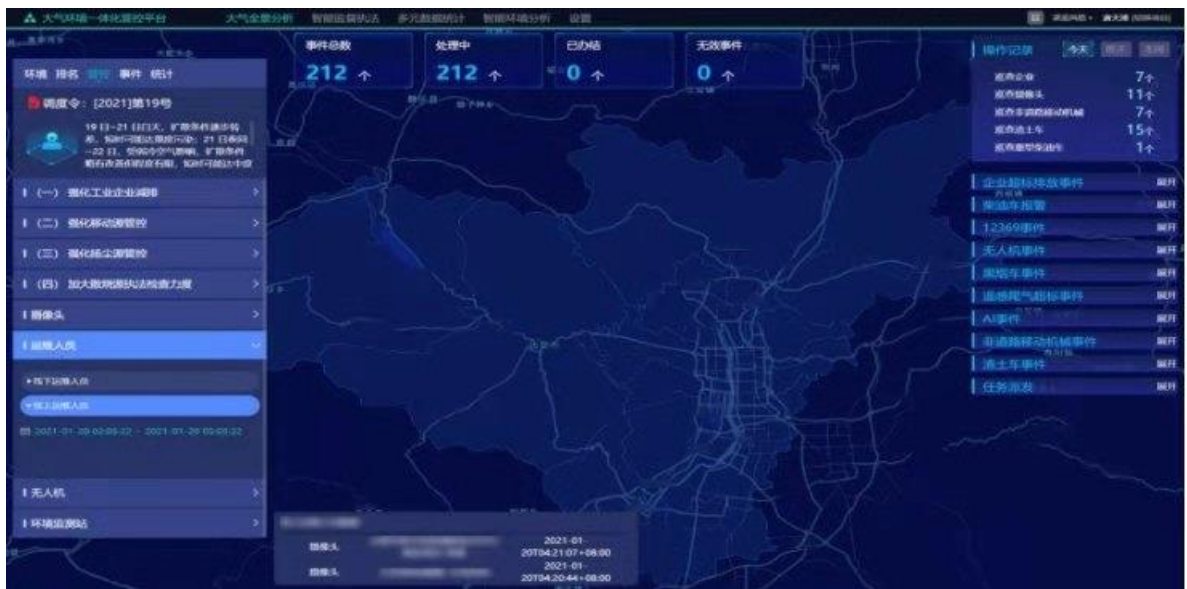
大气环境一体化管控平台 大气全景分析 智能监督执法 多元数据统计 智能环境分析 设置

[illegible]

事件总数
212 个

处理中
212 个

已办结
0 个

无效事件
0 个

环境 排名 督查 事件 统计

调度令：[2021]第19号

19日-21日白天，扩散条件逐步转差，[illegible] 21日夜间-22日，受偏东空气影响，扩散条件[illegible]

Ⅰ（一）强化工业企业减排
Ⅰ（二）强化移动源管控
Ⅰ（三）强化扬尘源管控
Ⅰ（四）加大监测执法检查力度
Ⅰ摄像头
Ⅰ巡查人员
▸线下巡查人员
▾线上巡查人员
2021-01-20 02:03:22 - 2021-01-20 03:03:22
Ⅰ无人机
Ⅰ环境监测站

操作记录 今天 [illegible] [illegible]
巡查企业 7个
巡查摄像头 11个
巡查非道路移动机械 7个
巡查渣土车 15个
巡查重型柴油车 1个

企业超标排放事件 展开
柴油车报警 展开
12369事件 展开
无人机事件 展开
黑烟车事件 展开
遥感尾气超标事件 展开
AI事件 展开
非道路移动机械事件 展开
渣土车事件 展开
任务派发 展开

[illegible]
摄像头 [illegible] 2021-01-20T04:21:07+08:00
摄像头 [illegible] 2021-01-20T04:20:44+08:00